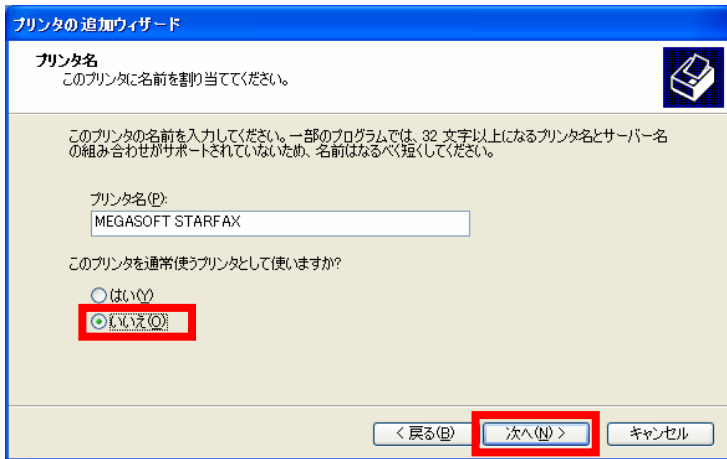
プリンタの追加ウィザード

プリンタ名
このプリンタに名前を割り当ててください。

このプリンタの名前を入力してください。一部のプログラムでは、32 文字以上になるプリンタ名とサーバー名の組み合わせがサポートされていないため、名前はなるべく短くしてください。

プリンタ名(P):
MEGASOFT STARFAX

このプリンタを通常使うプリンタとして使いますか?

はい(Y)
いいえ(O)

< 戻る(B) 次へ(N) > キャンセル